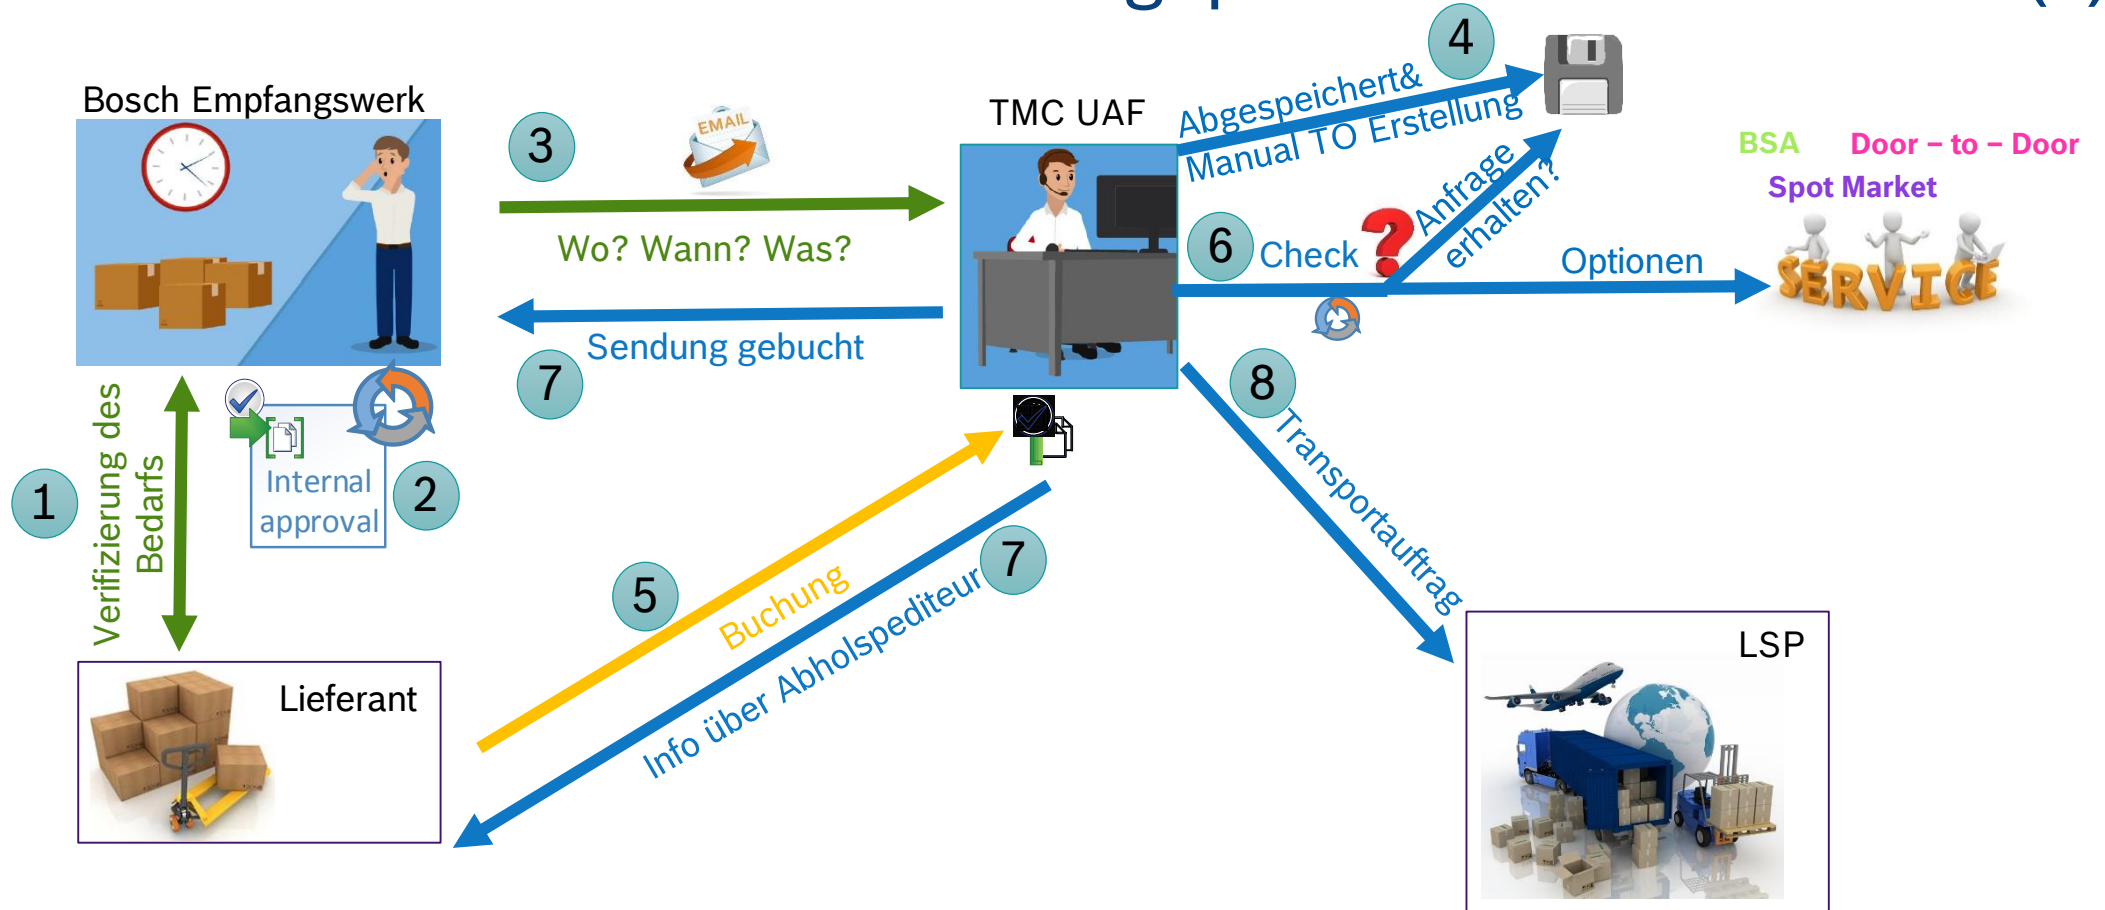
Bosch Empfangswerk

1
Verifizierung des Bedarfs

Internal approval
2

3
EMAIL
Wo? Wann? Was?

Sendung gebucht
7

TMC UAF

4
Abgespeichert& Manual TO Erstellung

6
Check
Anfrage erhalten?

Optionen

BSA
Door – to – Door
Spot Market
SERVICE

8
Transportauftrag

LSP

5
Buchung

7
Info über Abholspediteur

Lieferant